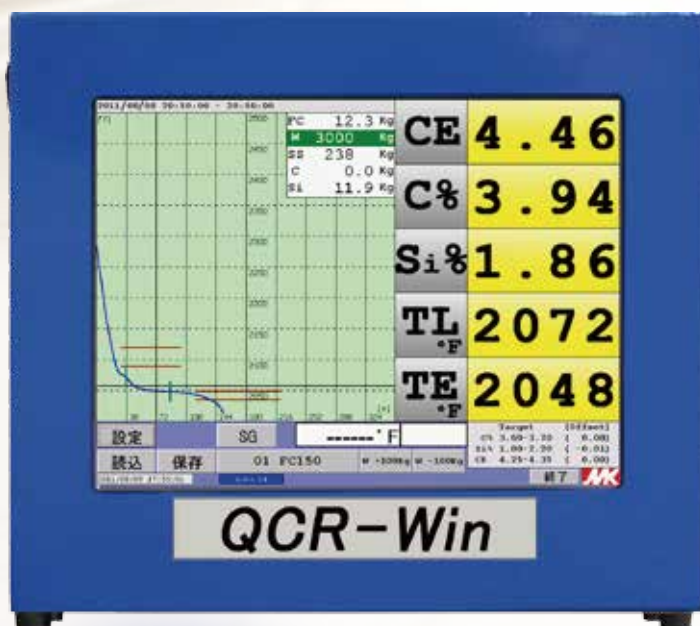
2011/08/08 20:10:00 - 20:50:00

FC 12.3 Kg
W 3000 Kg
SS 238 Kg
C 0.0 Kg
Si 11.9 Kg

2500
2450
2400
2350
2300
2250
2200
2150
2100
2050

CE 4.46
C% 3.94
Si% 1.86
TL °F 2072
TE °F 2048

設定
SG
------°F
読込
保存
01 FC150
W +300Kg W -100Kg

Target [Offset]
CE 3.80-3.20 ( 0.00)
Si 1.80-2.20 ( -0.01)
CE 4.25-4.35 ( 0.00)

終了
MK

QCR-Win